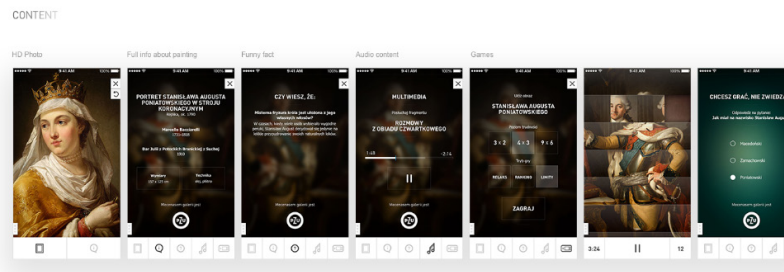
CONTENT

HD Photo

Full info about painting

Funny fact

Audio content

Games

9:41 AM
100%

9:41 AM
PORTRET STANISŁAWA AUGUSTA PONIATOWSKIEGO W STROJU KORONACYJNYM
Marcello Bacciarelli
Wymiary
Technika
PZU

9:41 AM
CZY WIESZ, ŻE:
PZU

9:41 AM
MULTIMEDIA
ROZMOWY Z OBIADU CZWARTKOWEGO
1:43
-2:16
PZU

9:41 AM
STANISŁAWA AUGUSTA PONIATOWSKIEGO
3 × 2
4 × 3
9 × 6
RELAKS
RANKING
LIMITY
ZAGRAJ
PZU

9:41 AM
3:24
12

9:41 AM
CHCESZ GRAĆ, NIE ZWIEDZA
PZU